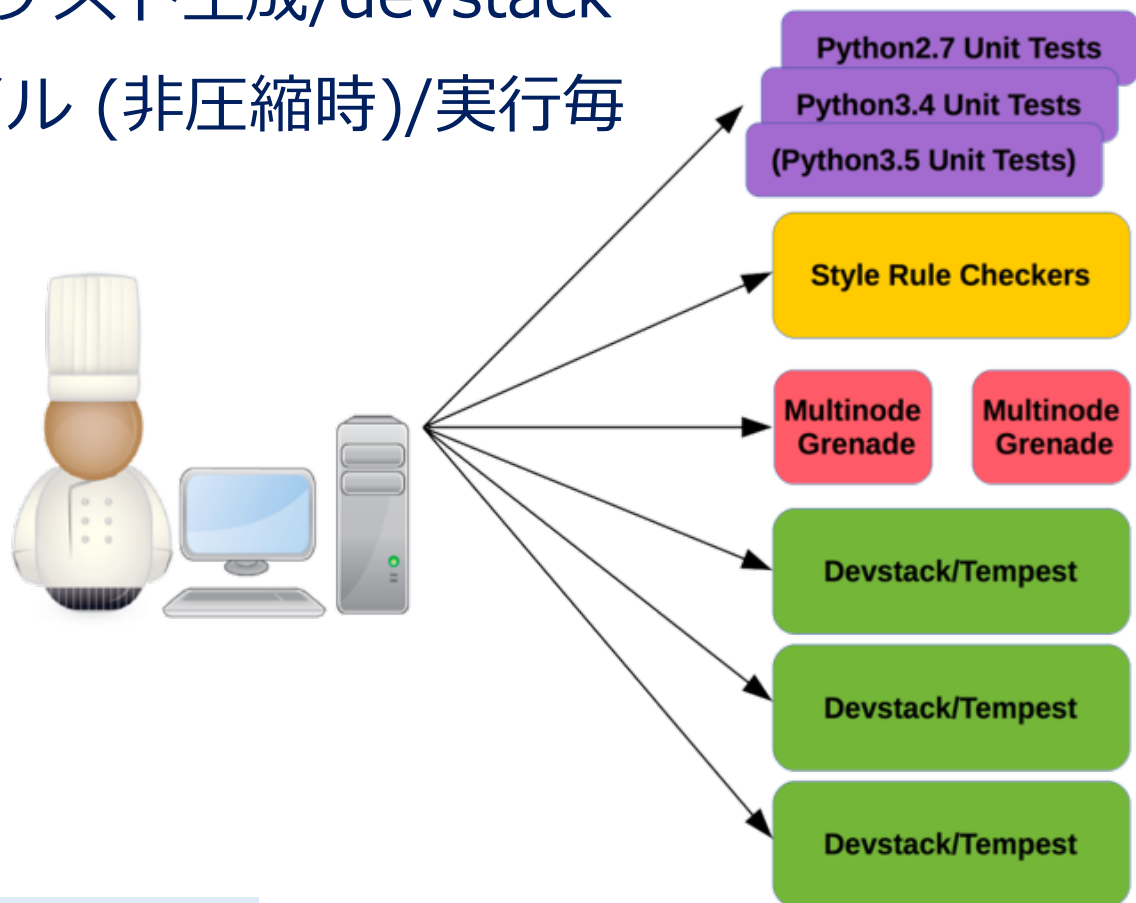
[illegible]スト生成/devstack
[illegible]ル (非圧縮時)/実行毎

Python2.7 Unit Tests
Python3.4 Unit Tests
(Python3.5 Unit Tests)
Style Rule Checkers
Multinode Grenade
Multinode Grenade
Devstack/Tempest
Devstack/Tempest
Devstack/Tempest